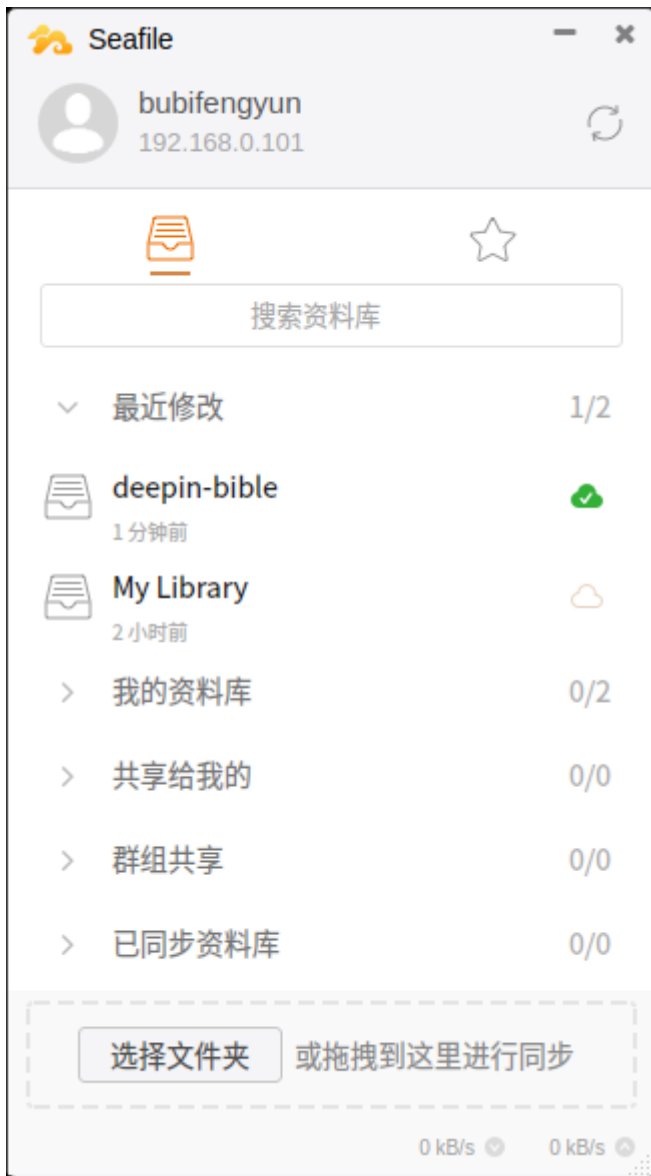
Seafile

bubifengyun
192.168.0.101

搜索资料库

最近修改 1/2

deepin-bible
1 分钟前

My Library
2 小时前

我的资料库 0/2

共享给我的 0/0

群组共享 0/0

已同步资料库 0/0

选择文件夹 或拖拽到这里进行同步

0 kB/s 0 kB/s